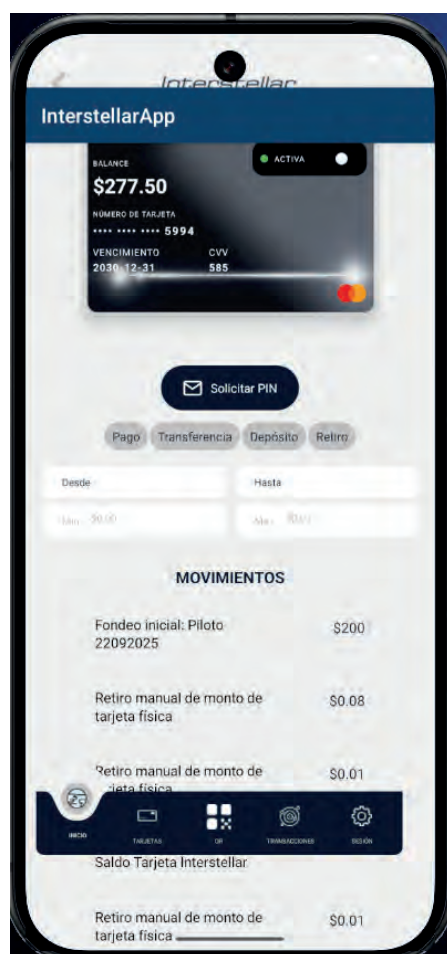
Interstellar

InterstellarApp

BALANCE
$277.50
ACTIVA
NÚMERO DE TARJETA
•••• •••• •••• 5994
VENCIMIENTO
2030-12-31
CVV
585

Solicitar PIN

Pago
Transferencia
Depósito
Retiro

Desde
Hasta
Mín. $0.00
Máx. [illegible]

MOVIMIENTOS

Fondeo inicial: Piloto 22092025
$200

Retiro manual de monto de tarjeta física
$0.08

Retiro manual de monto de tarjeta física
$0.01

INICIO
TARJETAS
QR
TRANSACCIONES
SESIÓN

Saldo Tarjeta Interstellar

Retiro manual de monto de tarjeta física
$0.01